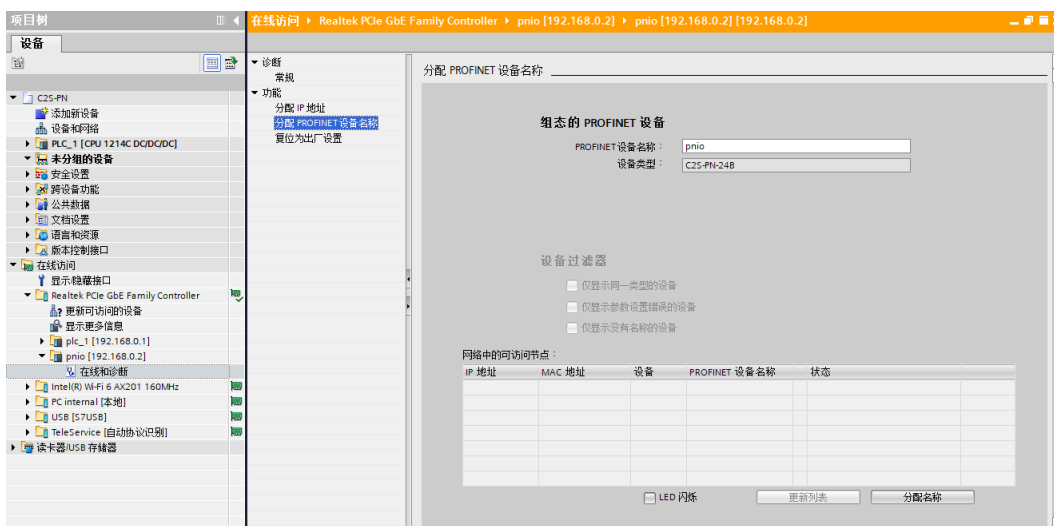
项目树

设备

C2S-PN
添加新设备
设备和网络
PLC_1 [CPU 1214C DC/DC/DC]
未分组的设备
安全设置
跨设备功能
公共数据
文档设置
语言和资源
版本控制接口
在线访问
显示隐藏接口
Realtek PCIe GbE Family Controller
更新可访问的设备
显示更多信息
plc_1 [192.168.0.1]
pnio [192.168.0.2]
在线和诊断
Intel(R) Wi-Fi 6 AX201 160MHz
PC internal [本地]
USB [S7USB]
TeleService [自动协议识别]
读卡器/USB 存储器

在线访问 ▸ Realtek PCIe GbE Family Controller ▸ pnio [192.168.0.2] ▸ pnio [192.168.0.2] [192.168.0.2]

诊断
常规
功能
分配 IP 地址
分配 PROFINET设备名称
复位为出厂设置

分配 PROFINET 设备名称

组态的 PROFINET 设备
PROFINET设备名称： pnio
设备类型： C2S-PN-24B

设备过滤器
仅显示同一类型的设备
仅显示参数设置错误的设备
仅显示没有名称的设备

网络中的可访问节点：

| IP 地址 | MAC 地址 | 设备 | PROFINET 设备名称 | 状态 |
|---|---|---|---|---|

LED 闪烁
更新列表
分配名称